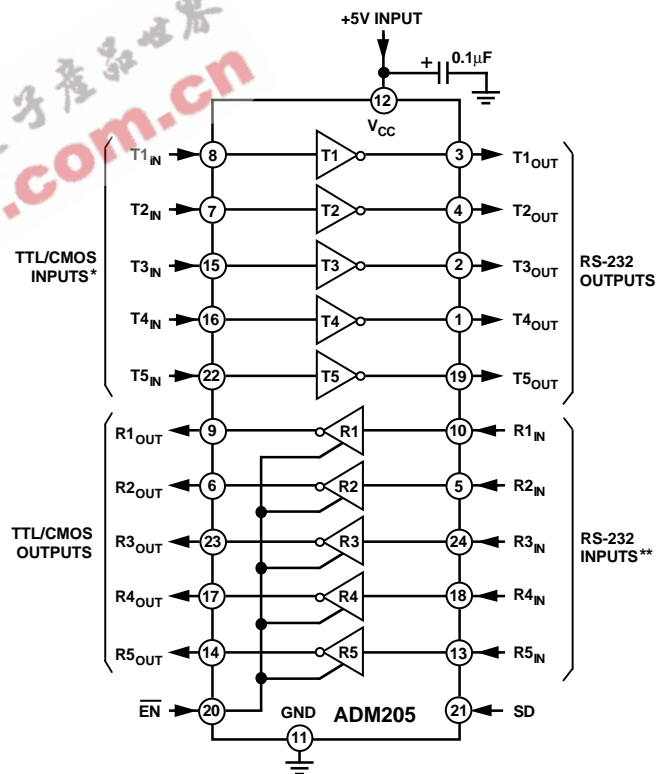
子产品世界 .com.cn

+5V INPUT

+

0.1μF

12

$V_{CC}$

TTL/CMOS INPUTS*

$T1_{IN}$ 8 T1 3 $T1_{OUT}$

$T2_{IN}$ 7 T2 4 $T2_{OUT}$

$T3_{IN}$ 15 T3 2 $T3_{OUT}$

$T4_{IN}$ 16 T4 1 $T4_{OUT}$

$T5_{IN}$ 22 T5 19 $T5_{OUT}$

RS-232 OUTPUTS

TTL/CMOS OUTPUTS

$R1_{OUT}$ 9 R1 10 $R1_{IN}$

$R2_{OUT}$ 6 R2 5 $R2_{IN}$

$R3_{OUT}$ 23 R3 24 $R3_{IN}$

$R4_{OUT}$ 17 R4 18 $R4_{IN}$

$R5_{OUT}$ 14 R5 13 $R5_{IN}$

RS-232 INPUTS**

$\overline{EN}$ 20

GND

ADM205

21 SD

11